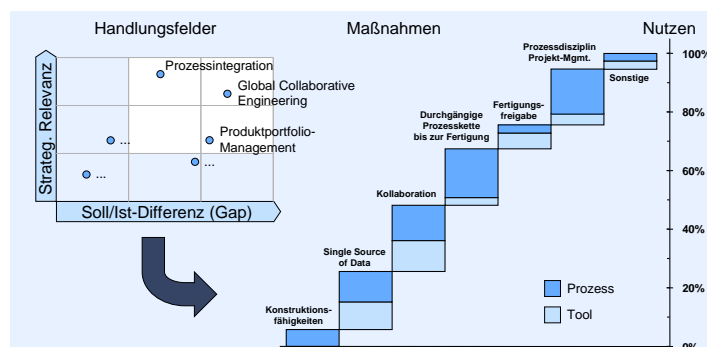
Handlungsfelder

Maßnahmen

Nutzen

Strateg. Relevanz

Prozessintegration

Global Collaborative Engineering

...

Produktportfolio-Management

...

...

Soll/Ist-Differenz (Gap)

Prozessdisziplin Projekt-Mgmt.

Sonstige

Fertigungsfreigabe

Durchgängige Prozesskette bis zur Fertigung

Kollaboration

Single Source of Data

Konstruktionsfähigkeiten

Prozess

Tool

100%

80%

60%

40%

20%

0%